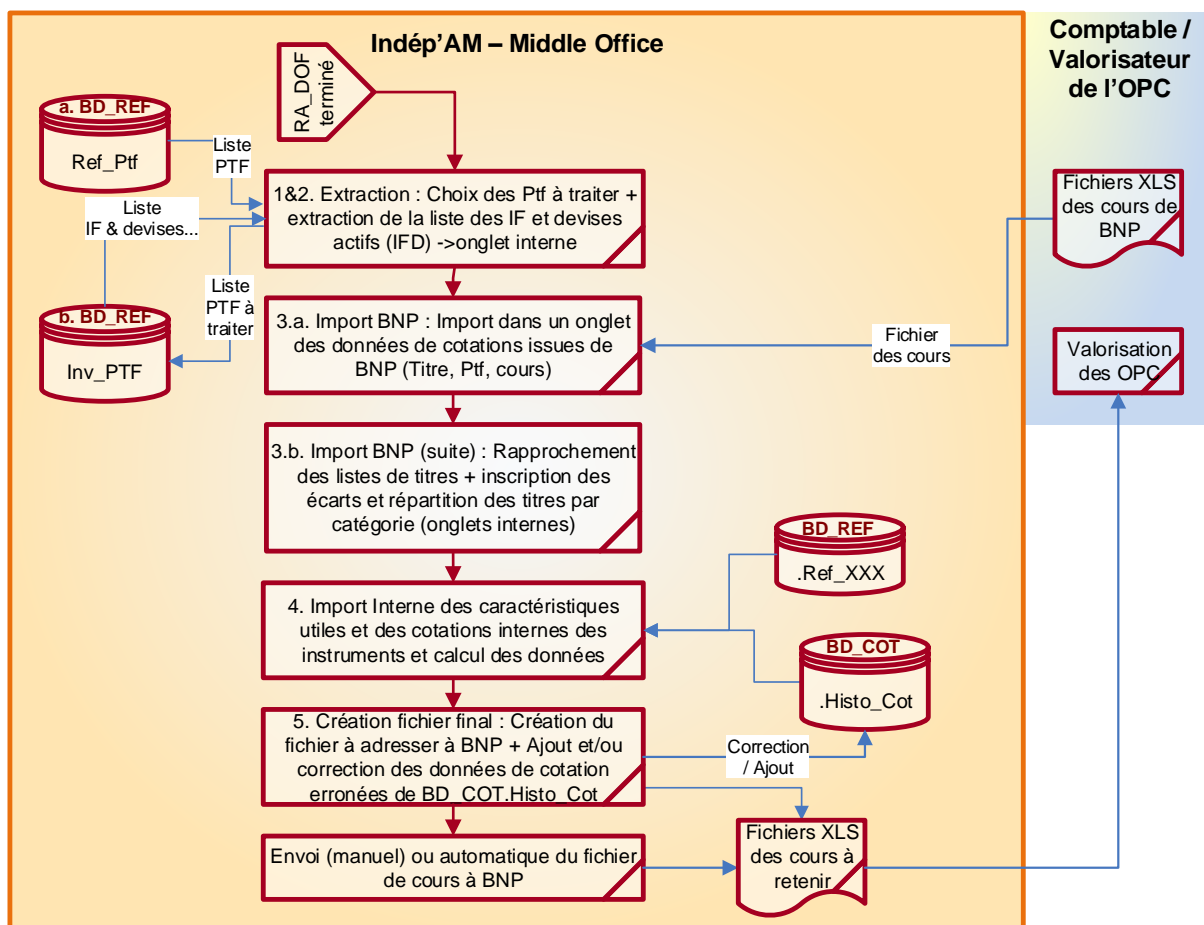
Indép'AM – Middle Office

Comptable / Valorisateur de l'OPC

RA_DOF terminé

a. BD_REF
Ref_Ptf

Liste PTF

Liste IF & devises...

b. BD_REF
Inv_PTF

Liste PTF à traiter

1&2. Extraction : Choix des Ptf à traiter + extraction de la liste des IF et devises actifs (IFD) ->onglet interne

Fichiers XLS des cours de BNP

3.a. Import BNP : Import dans un onglet des données de cotations issues de BNP (Titre, Ptf, cours)

Fichier des cours

Valorisation des OPC

3.b. Import BNP (suite) : Rapprochement des listes de titres + inscription des écarts et répartition des titres par catégorie (onglets internes)

BD_REF
.Ref_XXX

4. Import Interne des caractéristiques utiles et des cotations internes des instruments et calcul des données

BD_COT
.Histo_Cot

5. Création fichier final : Création du fichier à adresser à BNP + Ajout et/ou correction des données de cotation erronées de BD_COT.Histo_Cot

Correction / Ajout

Envoi (manuel) ou automatique du fichier de cours à BNP

Fichiers XLS des cours à retenir